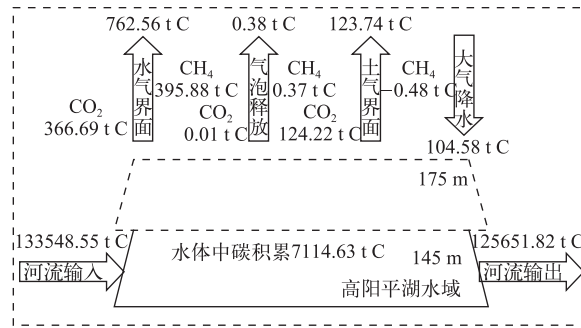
762.56 t C

0.38 t C

123.74 t C

水气界面

气泡释放

土气界面

大气降水

CO$_2$
366.69 t C

CH$_4$
395.88 t C

CO$_2$
0.01 t C

CH$_4$
0.37 t C

CO$_2$
124.22 t C

CH$_4$
−0.48 t C

104.58 t C

175 m

133548.55 t C

水体中碳积累7114.63 t C

145 m

125651.82 t C

河流输入

河流输出

高阳平湖水域